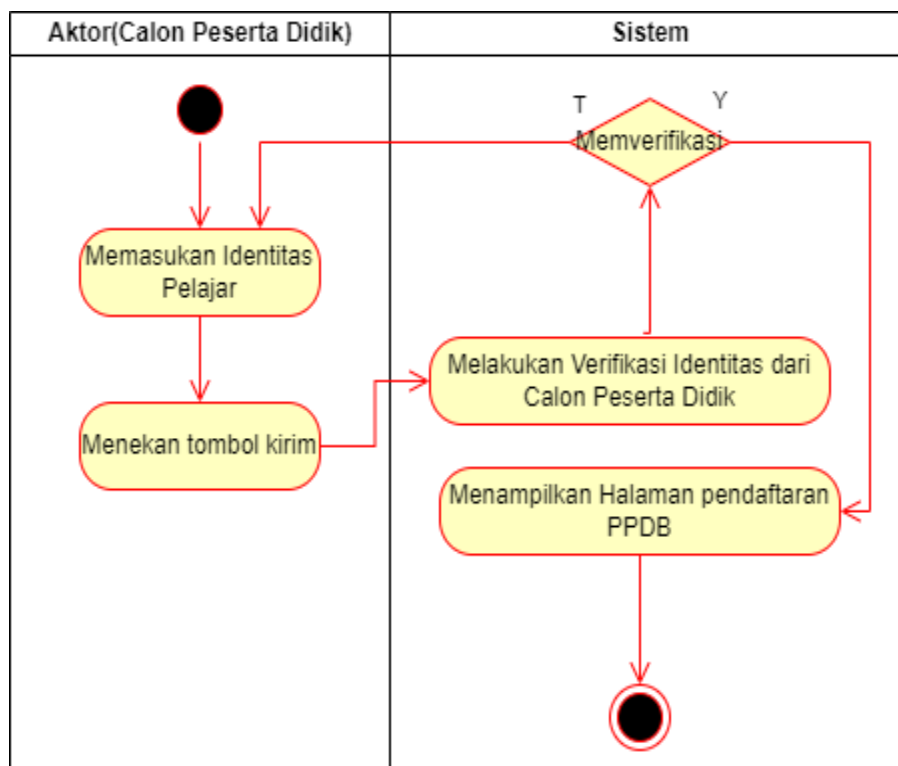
| Aktor(Calon Peserta Didik) | Sistem |
|---|---|

T

Y

Memverifikasi

Memasukan Identitas Pelajar

Melakukan Verifikasi Identitas dari Calon Peserta Didik

Menekan tombol kirim

Menampilkan Halaman pendaftaran PPDB